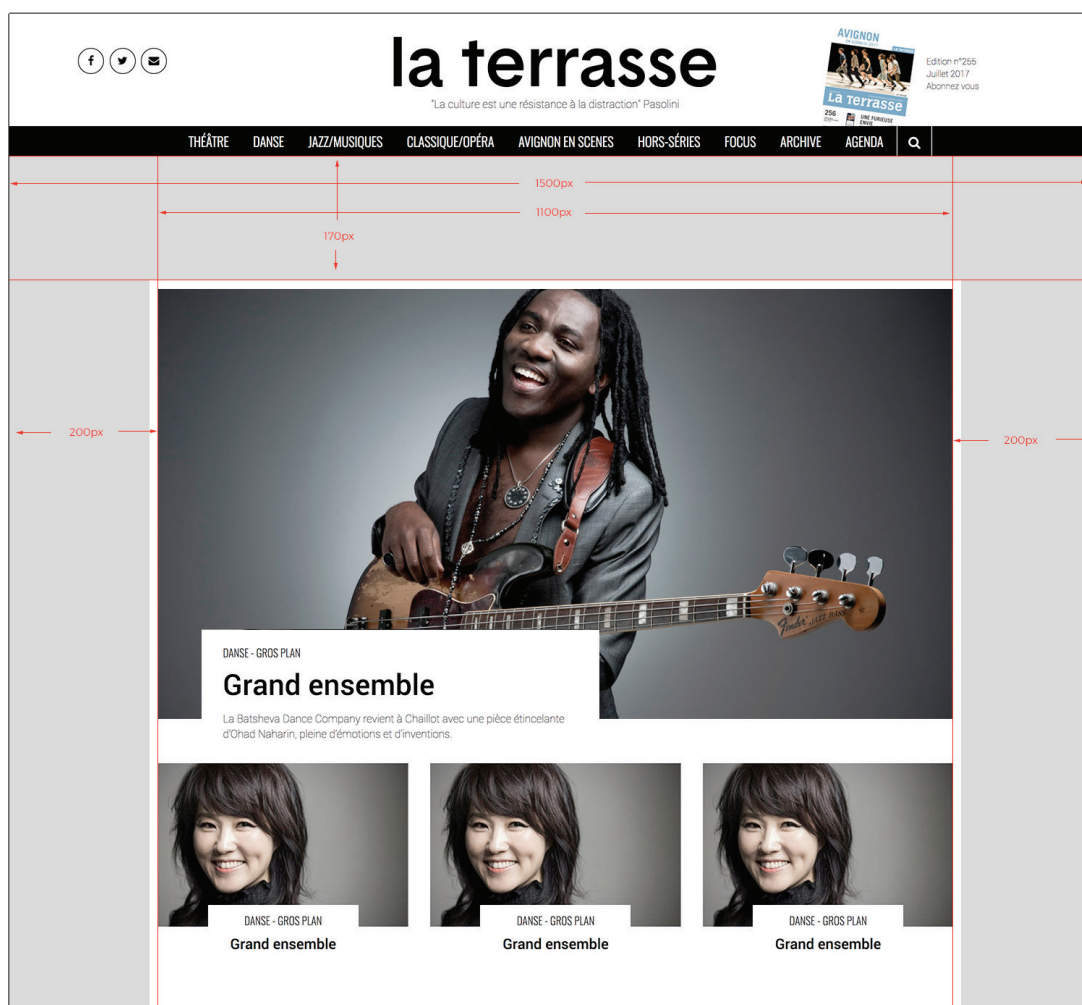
la terrasse

"La culture est une résistance à la distraction" Pasolini

AVIGNON
La Terrasse
256
UNE FURIEUSE ENVIE

Edition n°255
Juillet 2017
Abonnez vous

THÉÂTRE DANSE JAZZ/MUSIQUES CLASSIQUE/OPÉRA AVIGNON EN SCENES HORS-SÉRIES FOCUS ARCHIVE AGENDA

1500px
1100px
170px
200px
200px

Fender JAZZ BASS

DANSE - GROS PLAN
Grand ensemble
La Batsheva Dance Company revient à Chaillot avec une pièce étincelante d'Ohad Naharin, pleine d'émotions et d'inventions.

DANSE - GROS PLAN
Grand ensemble

DANSE - GROS PLAN
Grand ensemble

DANSE - GROS PLAN
Grand ensemble